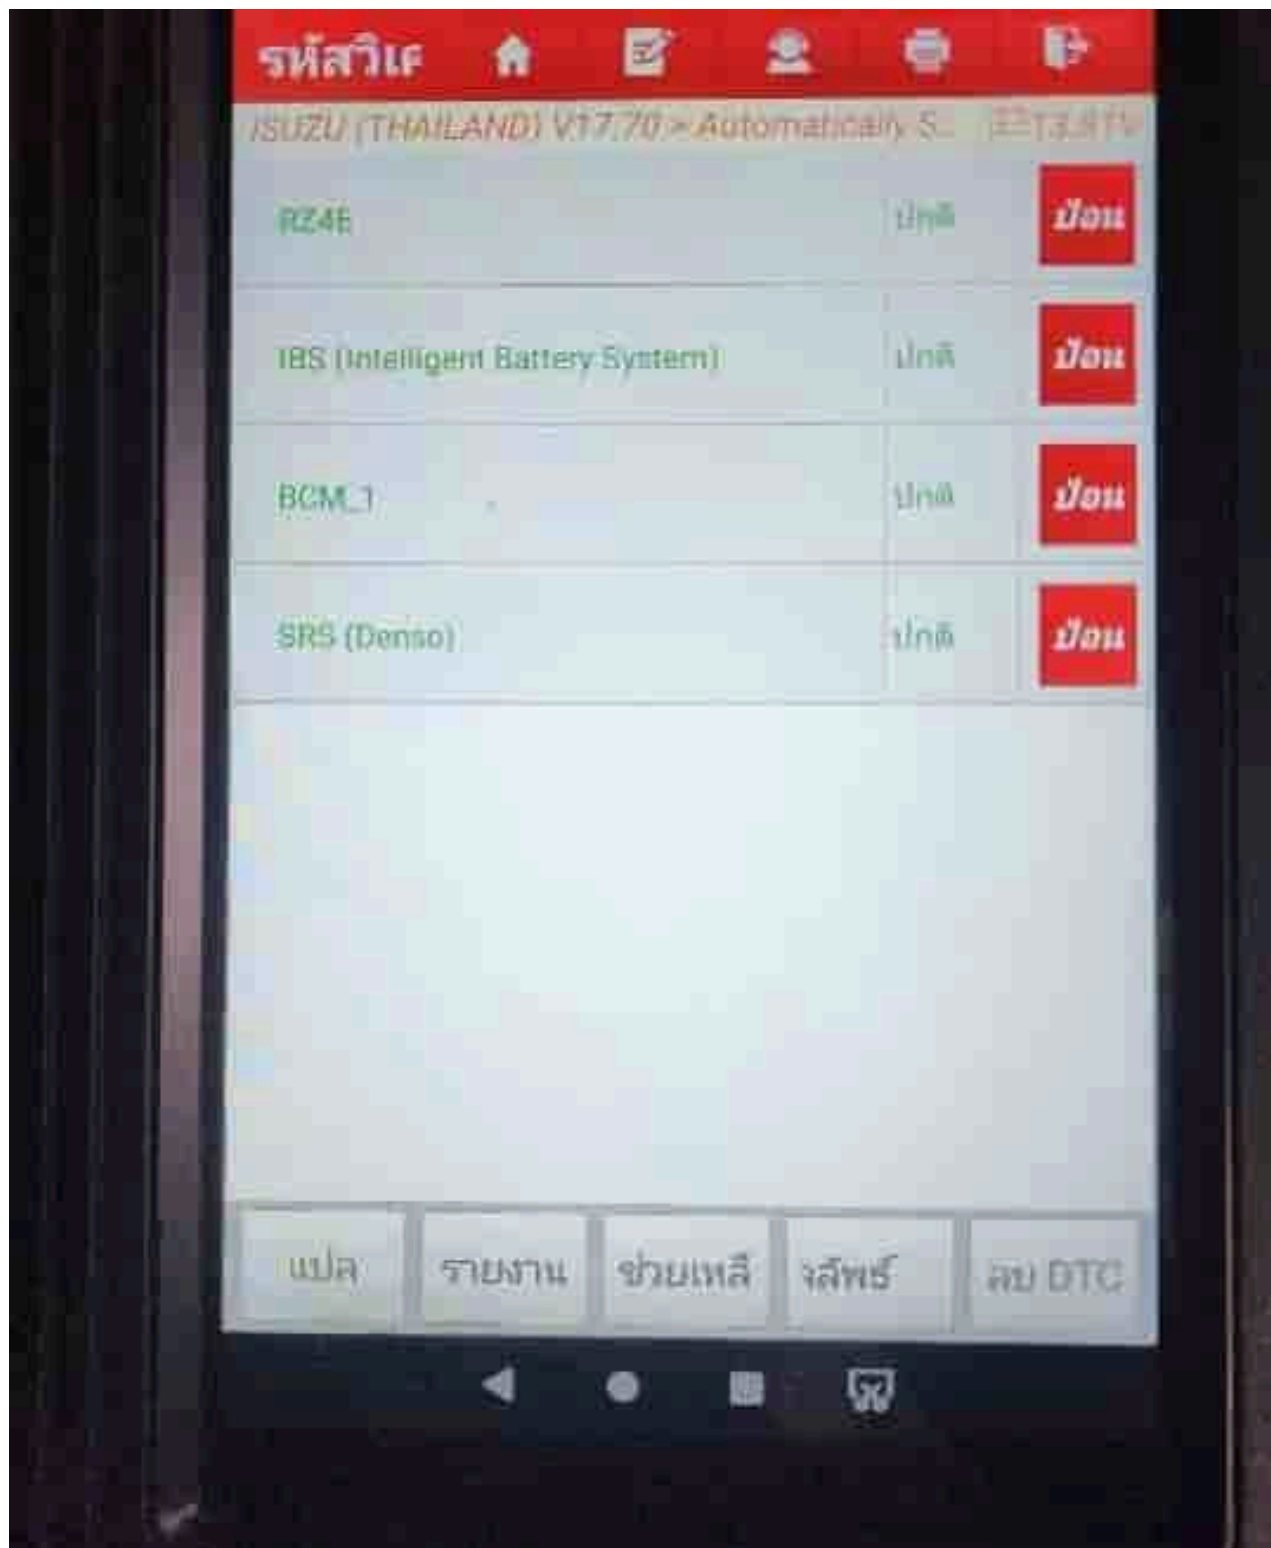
รหัสวิเศ

ISUZU (THAILAND) V17.70 > Automatically S... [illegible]13.81V

RZ4E | ปกติ | ป้อน
IBS (Intelligent Battery System) | ปกติ | ป้อน
BCM_1 | ปกติ | ป้อน
SRS (Denso) | ปกติ | ป้อน

แปล | รายงาน | ช่วยเหลื | ผลัพธ์ | ลบ DTC